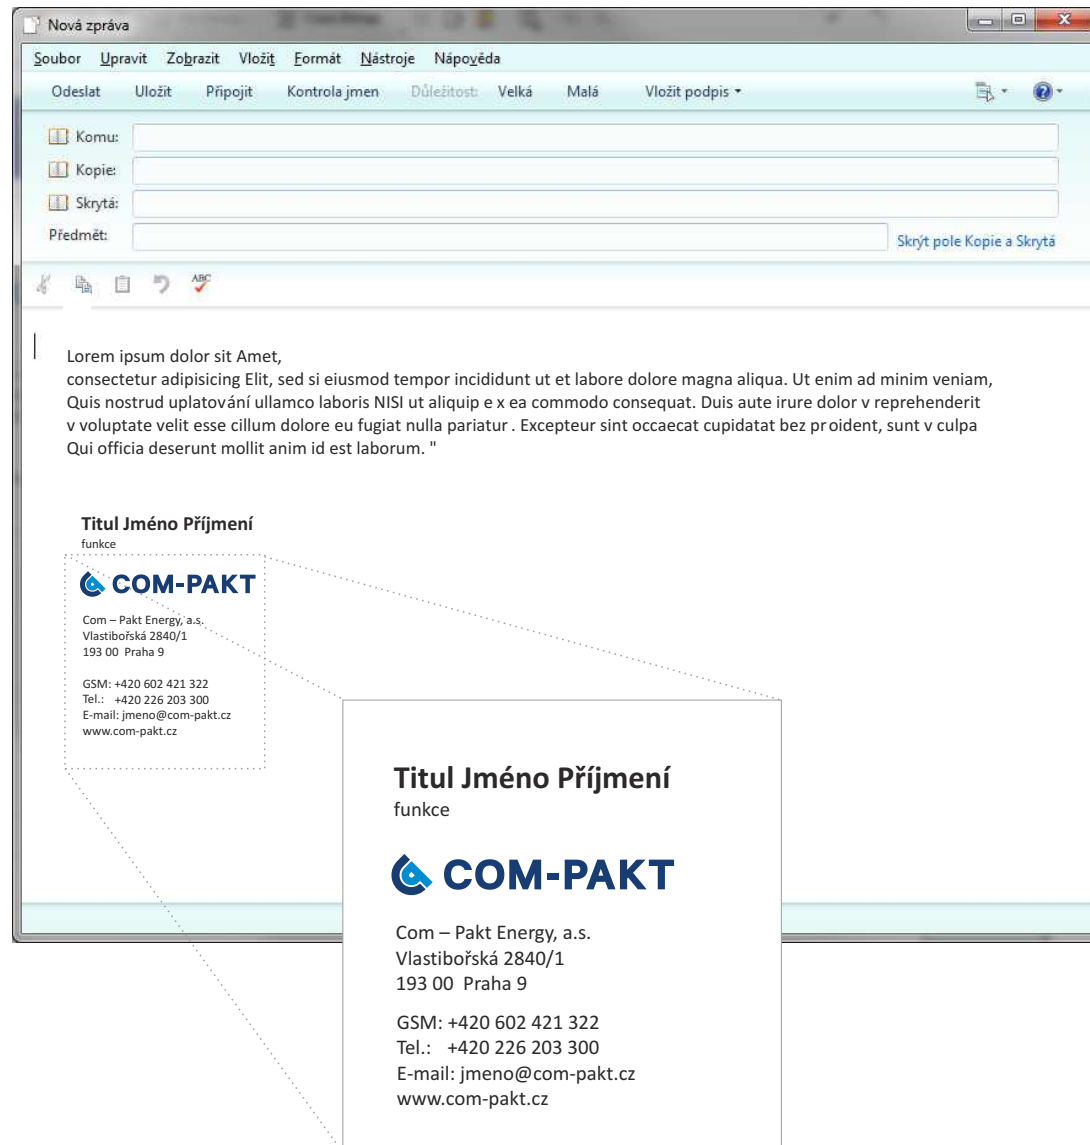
Nová zpráva

Soubor Upravit Zobrazit Vložit Formát Nástroje Nápověda

Odeslat Uložit Připojit Kontrola jmen Důležitost: Velká Malá Vložit podpis

Komu:
Kopie:
Skrytá:
Předmět:
Skrýt pole Kopie a Skrytá

ABC

Lorem ipsum dolor sit Amet,
consectetur adipisicing Elit, sed si eiusmod tempor incididunt ut et labore dolore magna aliqua. Ut enim ad minim veniam, Quis nostrud uplatování ullamco laboris NISI ut aliquip e x ea commodo consequat. Duis aute irure dolor v reprehenderit v voluptate velit esse cillum dolore eu fugiat nulla pariatur . Excepteur sint occaecat cupidatat bez pr oident, sunt v culpa Qui officia deserunt mollit anim id est laborum. "

Titul Jméno Příjmení
funkce

COM-PAKT

Com – Pakt Energy, a.s.
Vlastibořská 2840/1
193 00 Praha 9

GSM: +420 602 421 322
Tel.: +420 226 203 300
E-mail: jmeno@com-pakt.cz
www.com-pakt.cz

Titul Jméno Příjmení
funkce

COM-PAKT

Com – Pakt Energy, a.s.
Vlastibořská 2840/1
193 00 Praha 9

GSM: +420 602 421 322
Tel.: +420 226 203 300
E-mail: jmeno@com-pakt.cz
www.com-pakt.cz